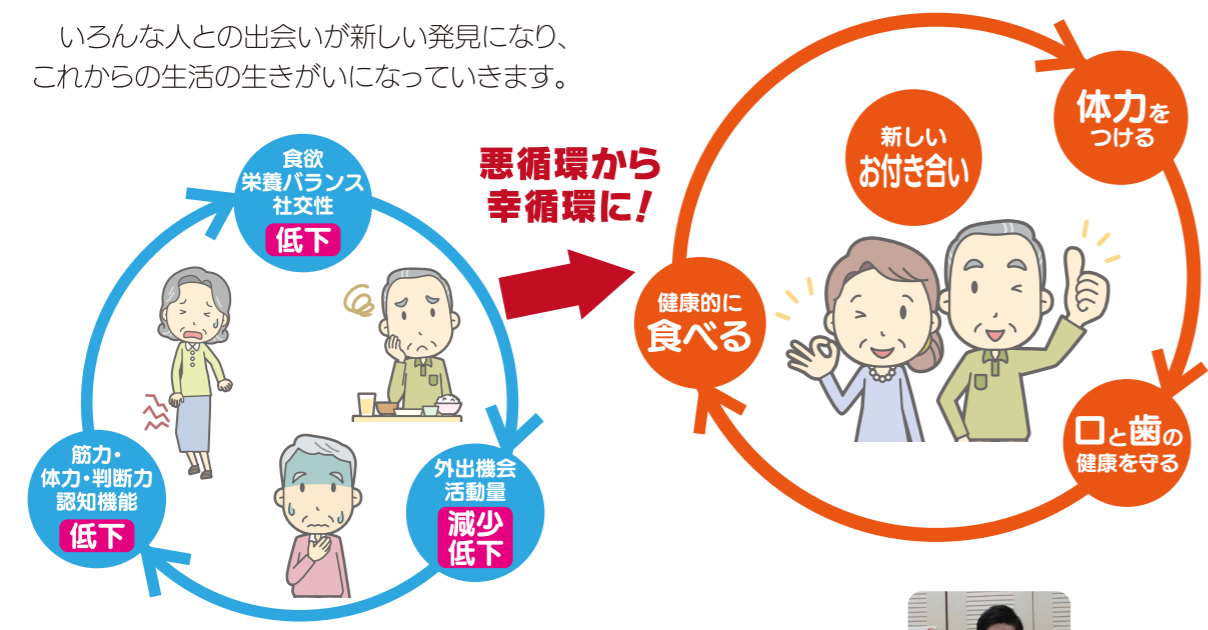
いろんな人との出会いが新しい発見になり、
これからの生活の生きがいになっていきます。

食欲
栄養バランス
社交性
低下

外出機会
活動量
減少
低下

筋力・
体力・判断力
認知機能
低下

悪循環から
幸循環に！

新しい
お付き合い

体力を
つける

口と歯の
健康を守る

健康的に
食べる